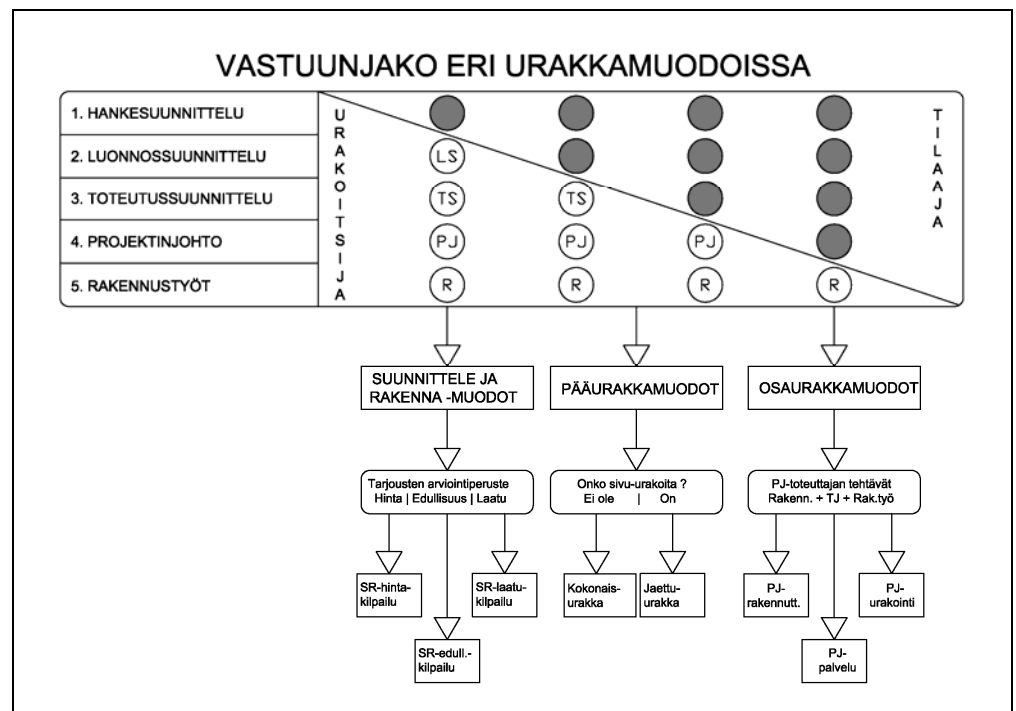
VASTUUNJAKO ERI URAKKAMUODOISSA

1. HANKESUUNNITTELU
2. LUONNOSSUUNNITTELU
3. TOTEUTUSSUUNNITTELU
4. PROJEKTINJOHTO
5. RAKENNUSTYÖT

URAKOITSIJA

TILAAJA

LS
TS TS
PJ PJ PJ
R R R R

SUUNNITTELE JA RAKENNA -MUODOT

PÄÄURAKKAMUODOT

OSAURAKKAMUODOT

Tarjousten arviointiperuste
Hinta | Edullisuus | Laatu

Onko sivu-urakoita ?
Ei ole | On

PJ-toteuttajan tehtävät
Rakenn. + TJ + Rak.työ

SR-hinta-kilpailu

SR-edull.-kilpailu

SR-laatu-kilpailu

Kokonais-urakka

Jaettu-urakka

PJ-rakennutt.

PJ-palvelu

PJ-urakointi